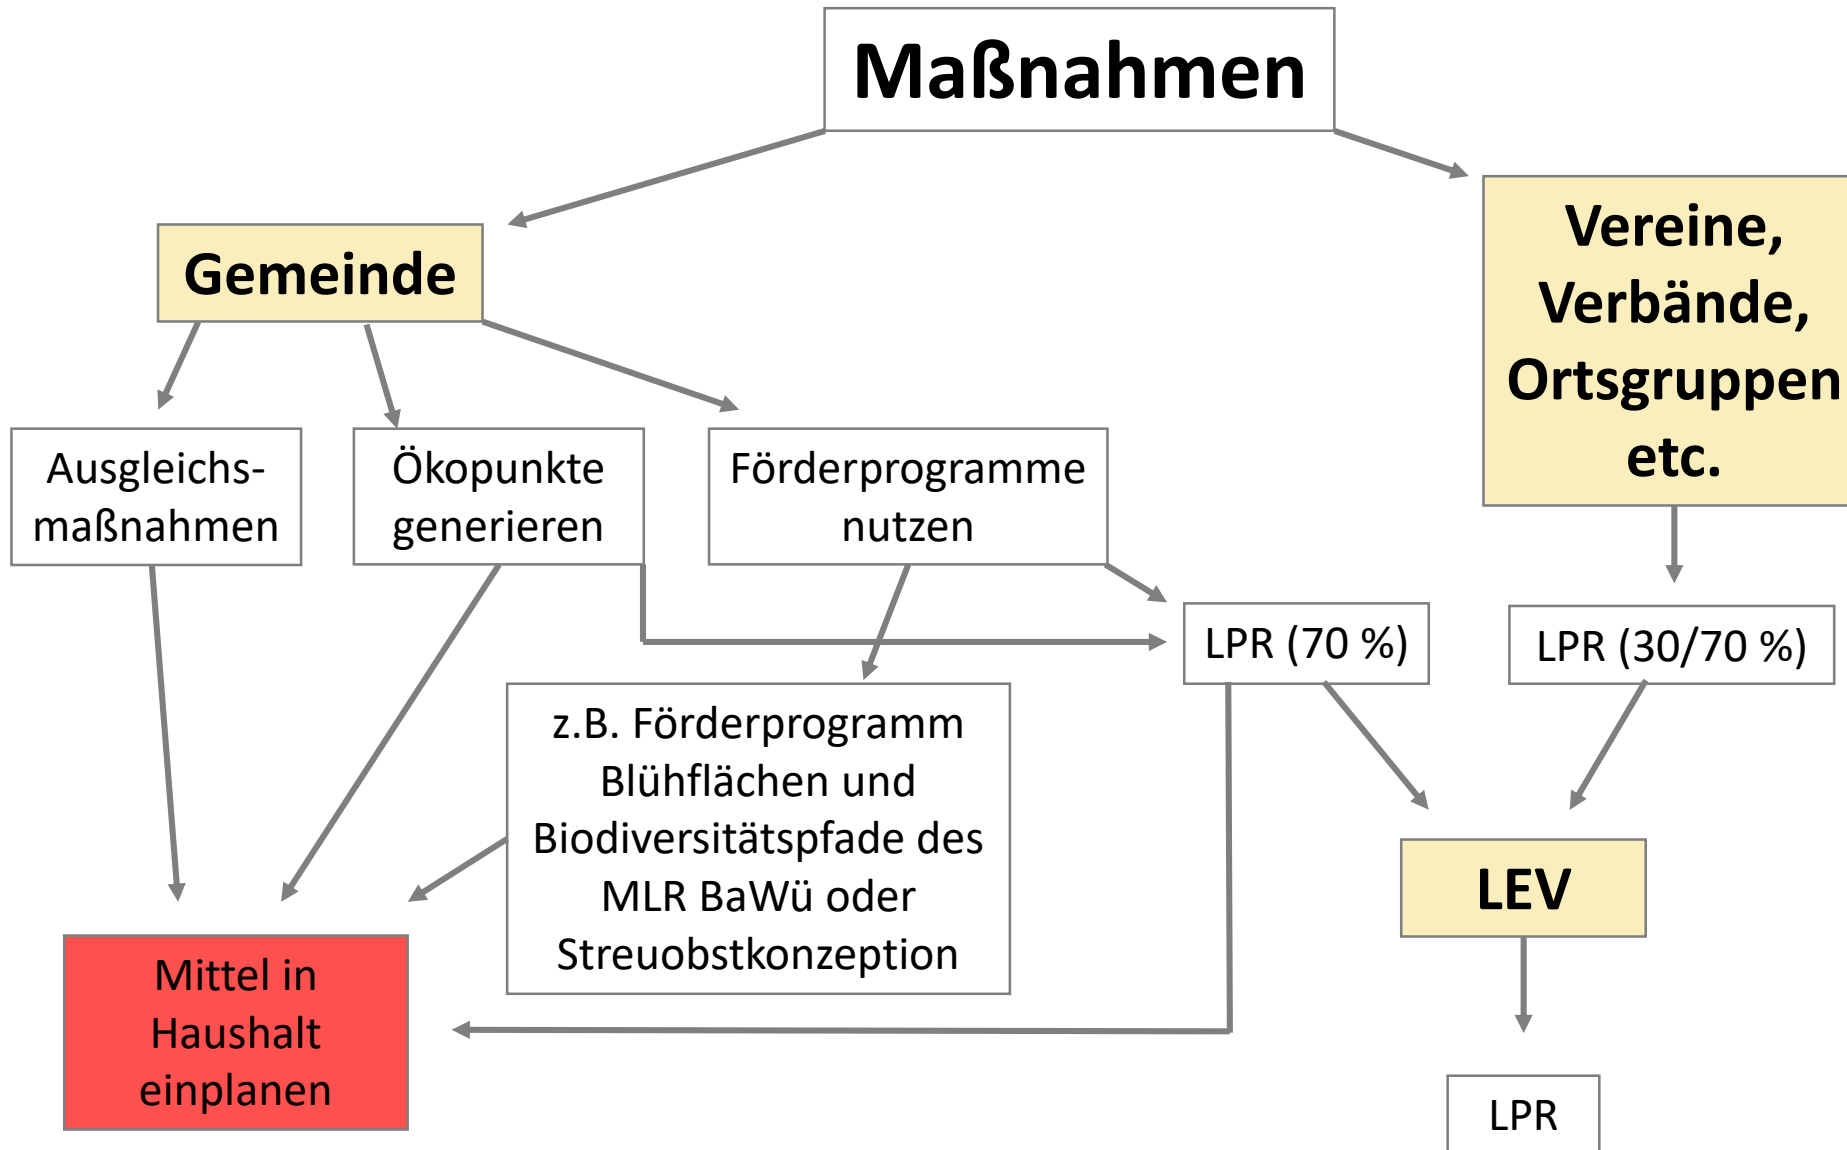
Maßnahmen

Gemeinde

Vereine, Verbände, Ortsgruppen etc.

Ausgleichsmaßnahmen

Ökopunkte generieren

Förderprogramme nutzen

LPR (70 %)

LPR (30/70 %)

z.B. Förderprogramm Blühflächen und Biodiversitätspfade des MLR BaWü oder Streuobstkonzeption

LEV

Mittel in Haushalt einplanen

LPR